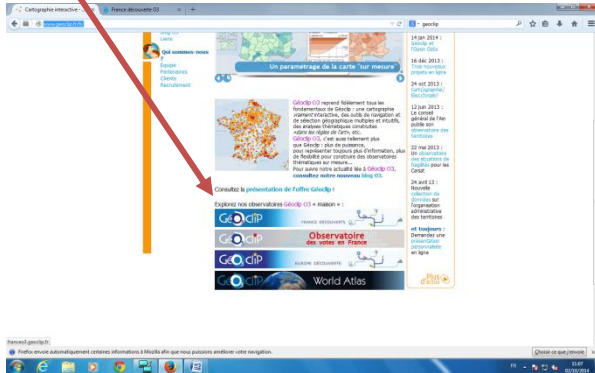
Cartographie interactive · | France découverte 03 | +

www.geoclip.fr | geoclip

Qui sommes-nous
Equipe
Partenaires
Clients
Recrutement

Un paramétrage de la carte "sur mesure"

Géoclip 03 reprend fidèlement tous les fondamentaux de Géoclip : une cartographie vraiment interactive, des outils de navigation et de sélection géographique multiples et intuitifs, des analyses thématiques construites « dans les règles de l'art», etc.
Géoclip O3, c'est aussi tellement plus que Géoclip : plus de puissance, pour représenter toujours plus d'information, plus de flexibilité pour construire des observatoires thématiques sur mesure...
Pour suivre notre actualité liée à Géoclip O3, consultez notre nouveau blog O3.

Consultez la présentation de l'offre Géoclip !

Explorez nos observatoires Géoclip O3 « maison » :

Géoclip FRANCE DÉCOUVERTE

Géoclip Observatoire des votes en France

Géoclip EUROPE DÉCOUVERTE

Géoclip World Atlas

14 jan 2014 : Géoclip et l'Open Data
16 déc 2013 : Trois nouveaux projets en ligne
24 oct 2013 : Cartographie/Géoclip
12 jun 2013 : Le conseil général de l'Ain publie son observatoire des territoires
22 mai 2013 : Un observatoire des élections de l'Isère pour les Cesar
24 avr 13 : Nouvelle collection de données sur l'organisation administrative des territoires
et toujours : Demandez une présentation personnalisée en ligne

france03.geoclip.fr

Firefox envoie automatiquement certaines informations à Mozilla afin que nous puissions améliorer votre navigation.
Choisir ce que j'envoie

FR 11:07 02/10/2014